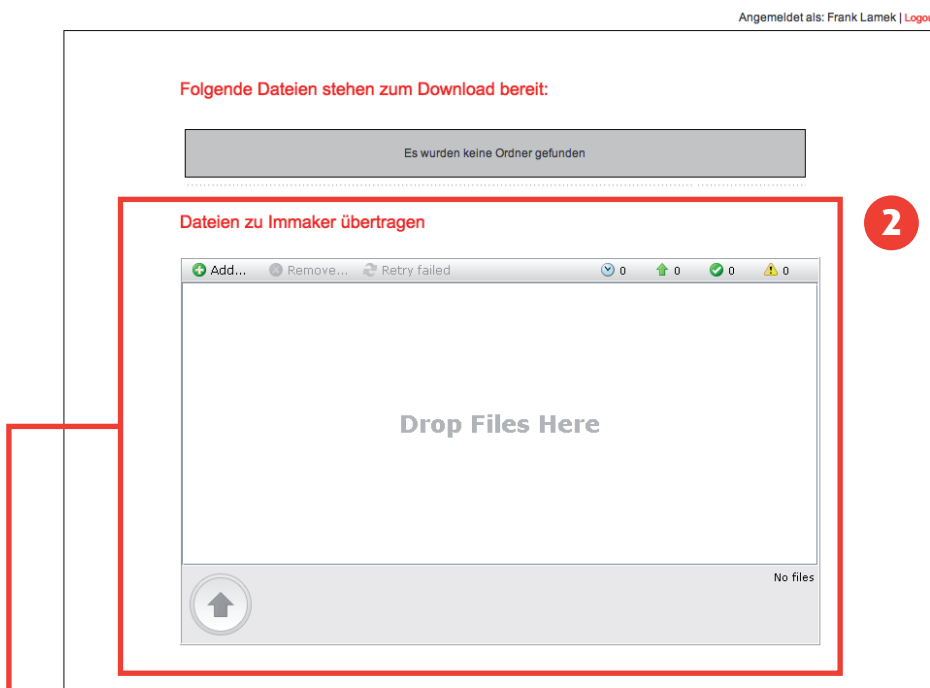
Angemeldet als: Frank Lamek | Logou

Folgende Dateien stehen zum Download bereit:

Es wurden keine Ordner gefunden

Dateien zu Immaker übertragen

2

Add... Remove... Retry failed 0 0 0 0

Drop Files Here

No files